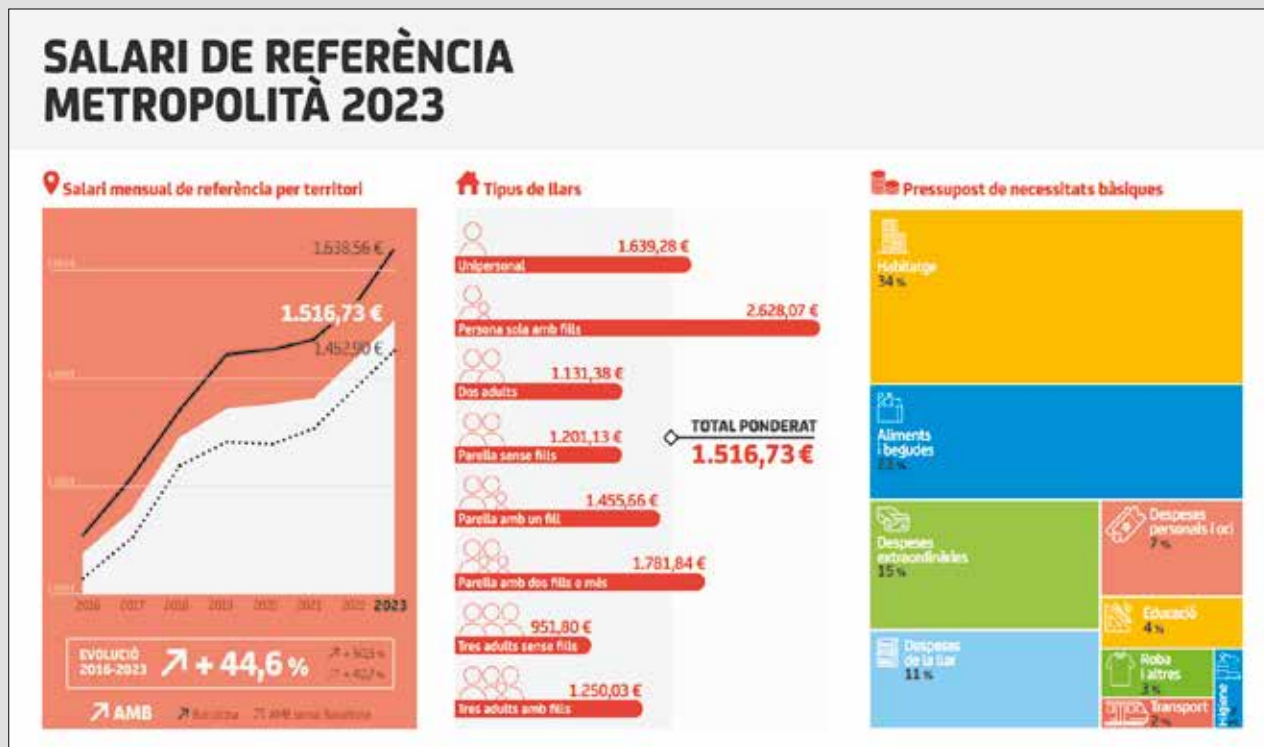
SALARI DE REFERÈNCIA METROPOLITÀ 2023

Salari mensual de referència per territori

1.638,56 €
1.516,73 €
1.462,90 €

2016 2017 2018 2019 2020 2021 2022 2023

EVOLUCIÓ 2016-2023 + 44,6 %
+ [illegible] %
+ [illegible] %

AMB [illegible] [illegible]

Tipus de llars

Unipersonal 1.639,28 €
Persona sola amb fills 2.628,07 €
Dos adults 1.131,38 €
Parella sense fills 1.201,13 €
Parella amb un fill 1.455,66 €
Parella amb dos fills o més 1.781,84 €
Tres adults sense fills 951,80 €
Tres adults amb fills 1.250,03 €

TOTAL PONDERAT
1.516,73 €

Pressupost de necessitats bàsiques

Habitatge 34 %
Aliments i begudes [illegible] %
Despeses extraordinàries 15 %
Despeses personals i oci 7 %
Educació 4 %
Despeses de la llar 11 %
Roba i altres 3 %
Transport 2 %
Higiene 2 %